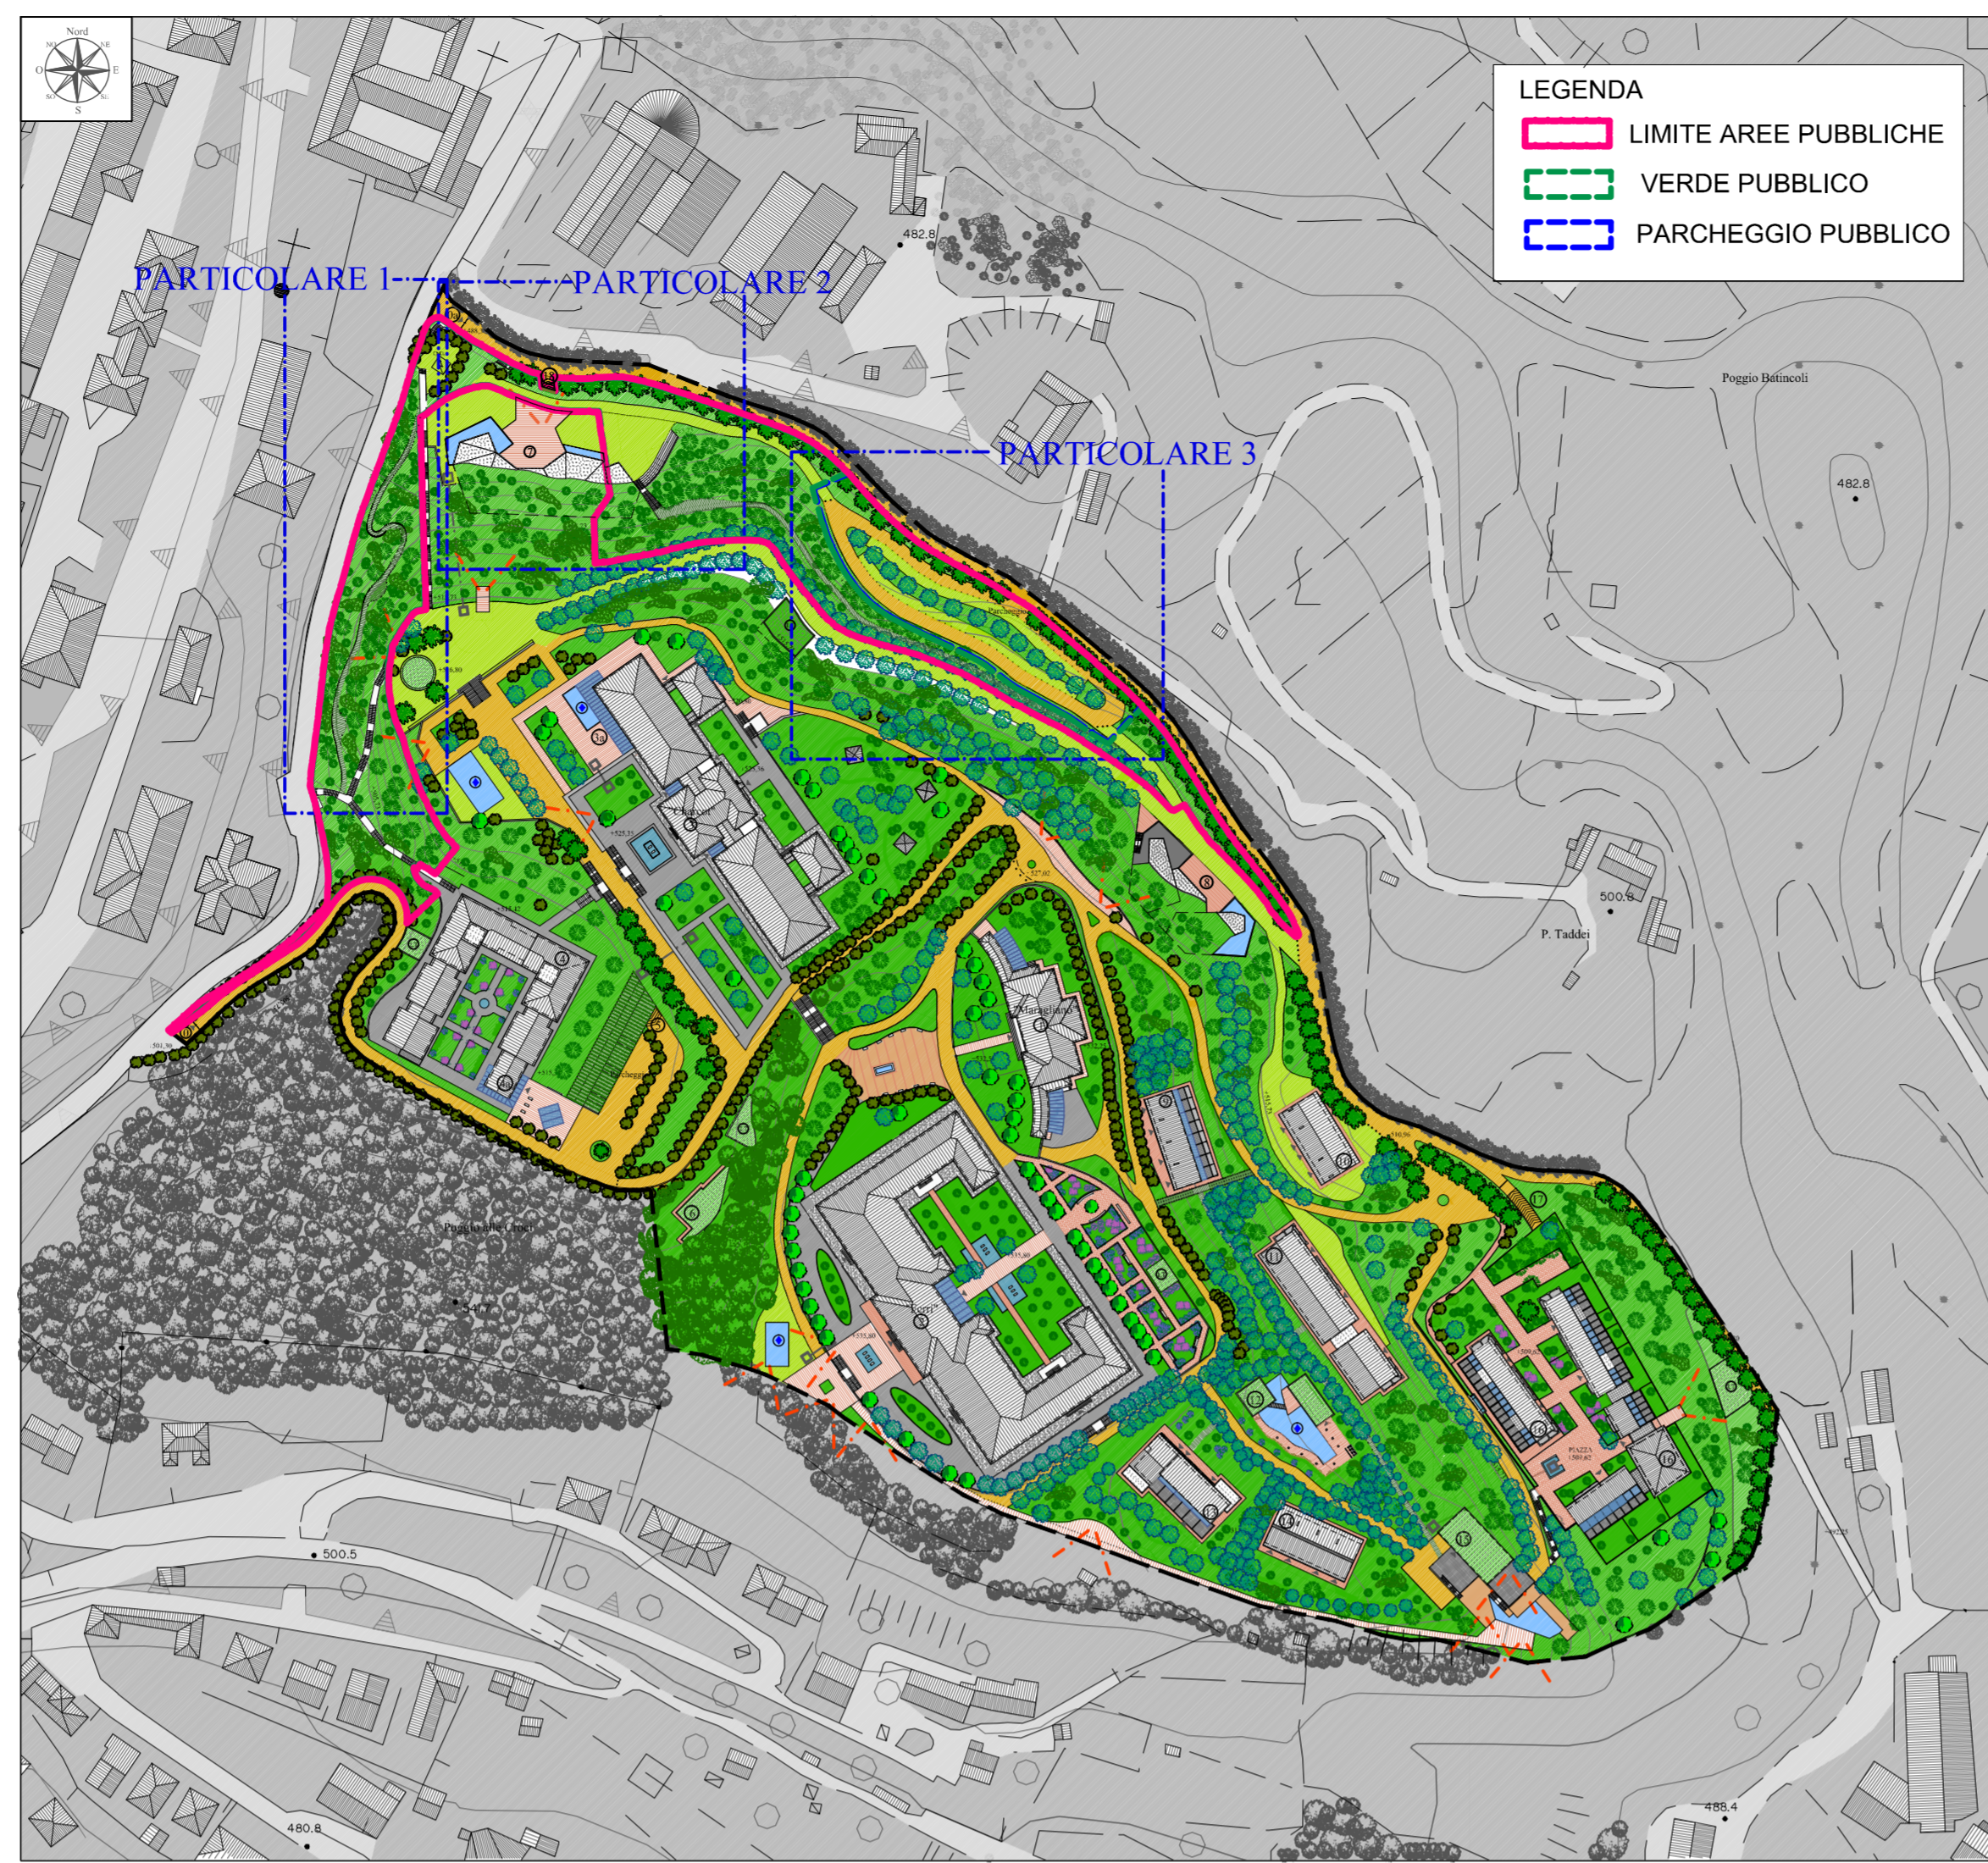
Nord

LEGENDA
LIMITE AREE PUBBLICHE
VERDE PUBBLICO
PARCHEGGIO PUBBLICO

PARTICOLARE 1
PARTICOLARE 2
PARTICOLARE 3

482.8
Poggio Batincoli
482.8
500.6
P. Taddei
Maragliano
Poggio alle Croci
500.5
480.8
488.4
PIAZZA